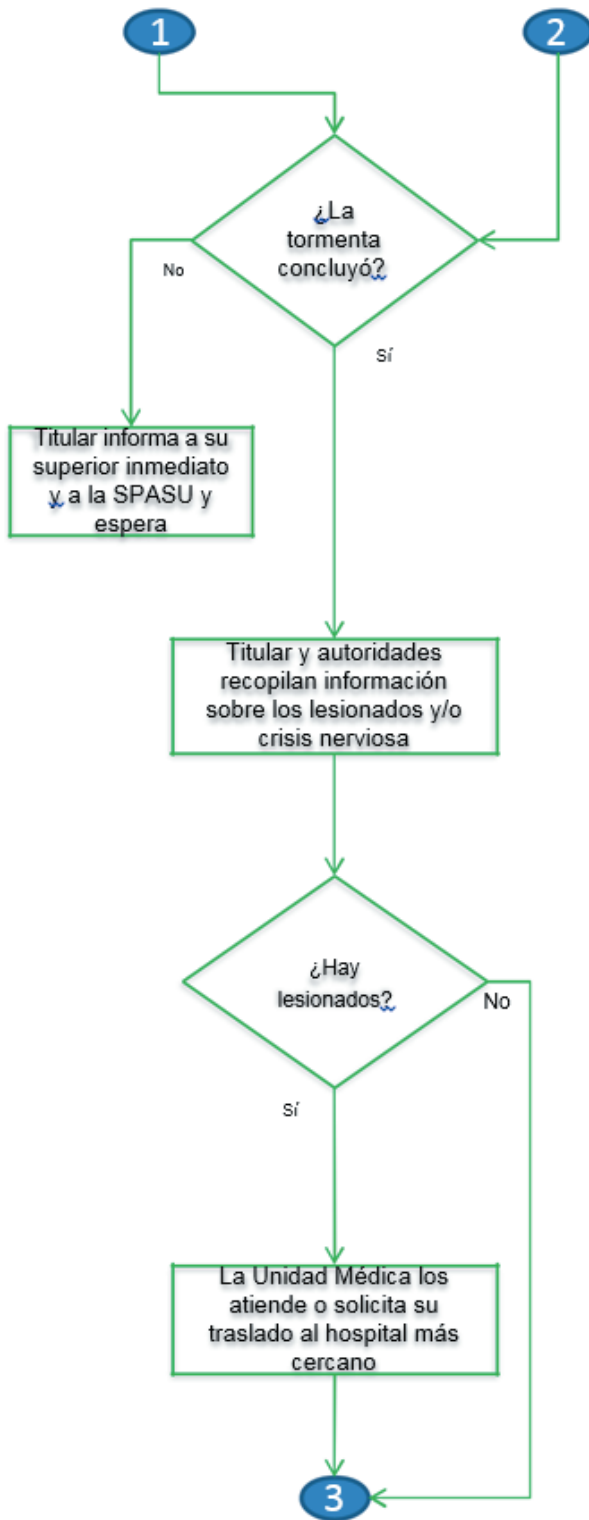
1

2

¿La tormenta concluyó?

No

Sí

Titular informa a su superior inmediato y a la SPASU y espera

Titular y autoridades recopilan información sobre los lesionados y/o crisis nerviosa

¿Hay lesionados?

No

Sí

La Unidad Médica los atiende o solicita su traslado al hospital más cercano

3